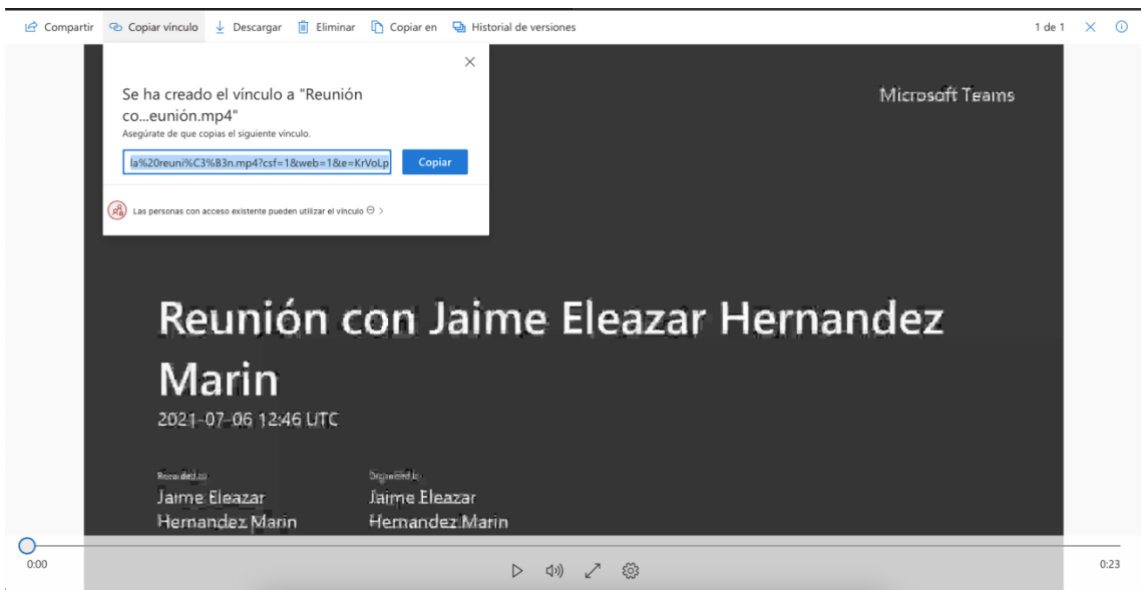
Compartir Copiar vínculo Descargar Eliminar Copiar en Historial de versiones 1 de 1

Se ha creado el vínculo a "Reunión co...eunión.mp4"
Asegúrate de que copias el siguiente vínculo.

la%20reuni%C3%B3n.mp4?csf=1&web=1&e=KrVoLp Copiar

Las personas con acceso existente pueden utilizar el vínculo

Microsoft Teams

Reunión con Jaime Eleazar Hernandez Marin
2021-07-06 12:46 UTC

Grabado por
Jaime Eleazar Hernandez Marin

Organizado por
Jaime Eleazar Hernandez Marin

0:00 0:23